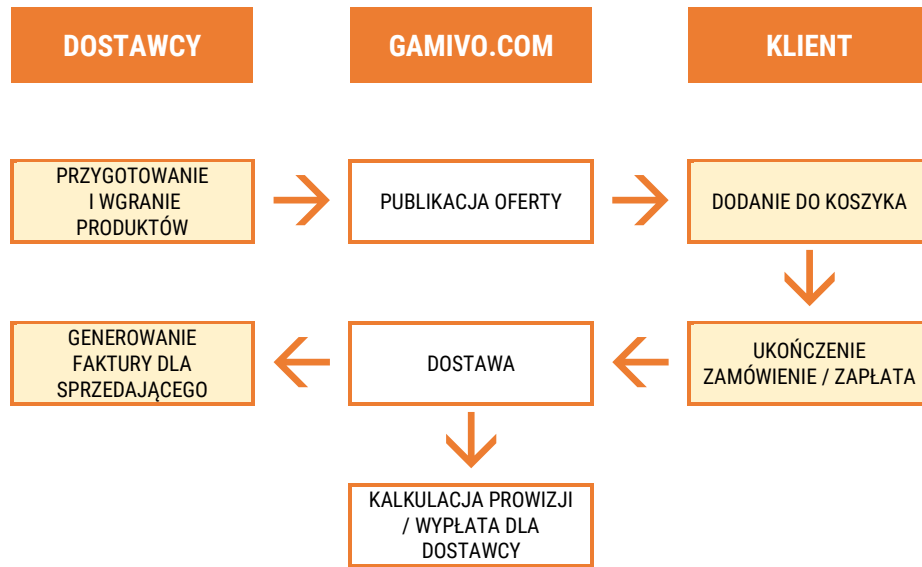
DOSTAWCY

GAMIVO.COM

KLIENT

PRZYGOTOWANIE I WGRANIE PRODUKTÓW

PUBLIKACJA OFERTY

DODANIE DO KOSZYKA

UKOŃCZENIE ZAMÓWIENIE / ZAPŁATA

DOSTAWA

GENEROWANIE FAKTURY DLA SPRZEDAJĄCEGO

KALKULACJA PROWIZJI / WYPŁATA DLA DOSTAWCY